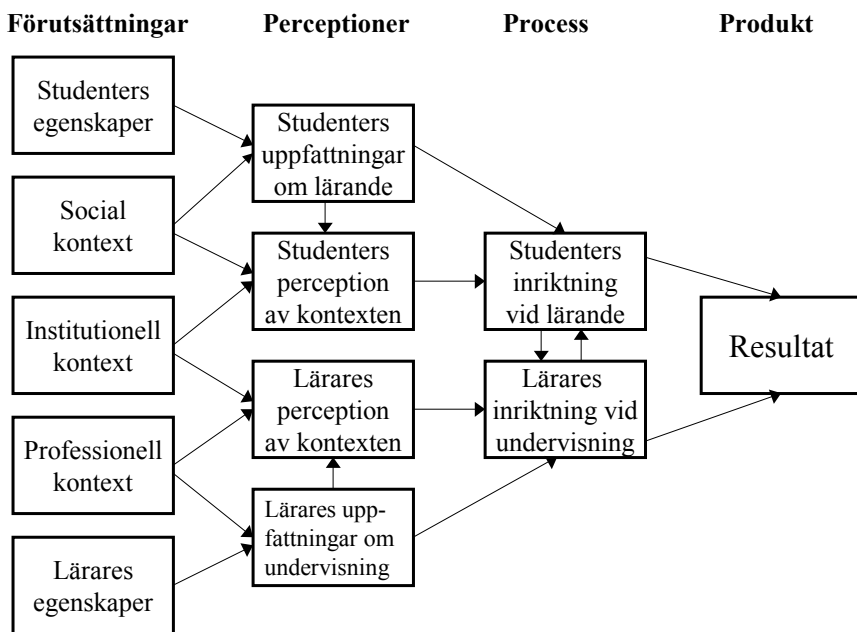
Förutsättningar

Perceptioner

Process

Produkt

Studenters egenskaper

Social kontext

Institutionell kontext

Professionell kontext

Lärares egenskaper

Studenters uppfattningar om lärande

Studenters perception av kontexten

Lärares perception av kontexten

Lärares uppfattningar om undervisning

Studenters inriktning vid lärande

Lärares inriktning vid undervisning

Resultat